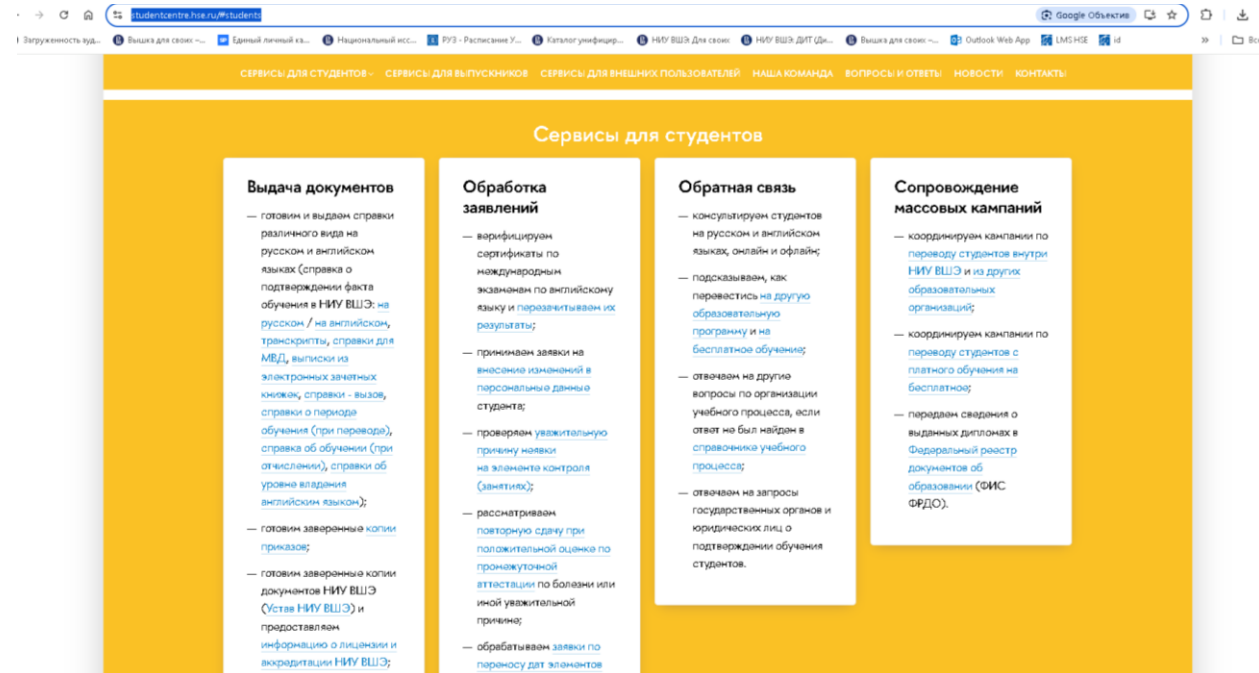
studentcentre.hse.ru/#students

Google Объектив

Загруженность ауд... Вышка для своих -... Единый личный ка... Национальный исс... РУЗ - Расписание У... Каталог унифициров... НИУ ВШЭ: Для своих НИУ ВШЭ: ДИТ (Ди... Вышка для своих -... Outlook Web App LMS HSE id » Вс

СЕРВИСЫ ДЛЯ СТУДЕНТОВ СЕРВИСЫ ДЛЯ ВЫПУСКНИКОВ СЕРВИСЫ ДЛЯ ВНЕШНИХ ПОЛЬЗОВАТЕЛЕЙ НАША КОМАНДА ВОПРОСЫ И ОТВЕТЫ НОВОСТИ КОНТАКТЫ

Сервисы для студентов

Выдача документов

— готовим и выдаем справки различного вида на русском и английском языках (справка о подтверждении факта обучения в НИУ ВШЭ: на русском / на английском, транскрипты, справки для МВД, выписки из электронных зачетных книжек, справки - вызов, справки о периоде обучения (при переводе), справка об обучении (при отчислении), справки об уровне владения английским языком);

— готовим заверенные копии приказов;

— готовим заверенные копии документов НИУ ВШЭ (Устав НИУ ВШЭ) и предоставляем информацию о лицензии и аккредитации НИУ ВШЭ;

Обработка заявлений

— верифицируем сертификаты по международным экзаменам по английскому языку и перезачитываем их результаты;

— принимаем заявки на внесение изменений в персональные данные студента;

— проверяем уважительную причину неявки на элементы контроля (занятиях);

— рассматриваем повторную сдачу при положительной оценке по промежуточной аттестации по болезни или иной уважительной причине;

— обрабатываем заявки по переносу дат элементов

Обратная связь

— консультируем студентов на русском и английском языках, онлайн и офлайн;

— подсказываем, как перевестись на другую образовательную программу и на бесплатное обучение;

— отвечаем на другие вопросы по организации учебного процесса, если ответ не был найден в справочнике учебного процесса;

— отвечаем на запросы государственных органов и юридических лиц о подтверждении обучения студентов.

Сопровождение массовых кампаний

— координируем кампании по переводу студентов внутри НИУ ВШЭ и из других образовательных организаций;

— координируем кампании по переводу студентов с платного обучения на бесплатное;

— передаем сведения о выданных дипломах в Федеральный реестр документов об образовании (ФИС ФРДО).